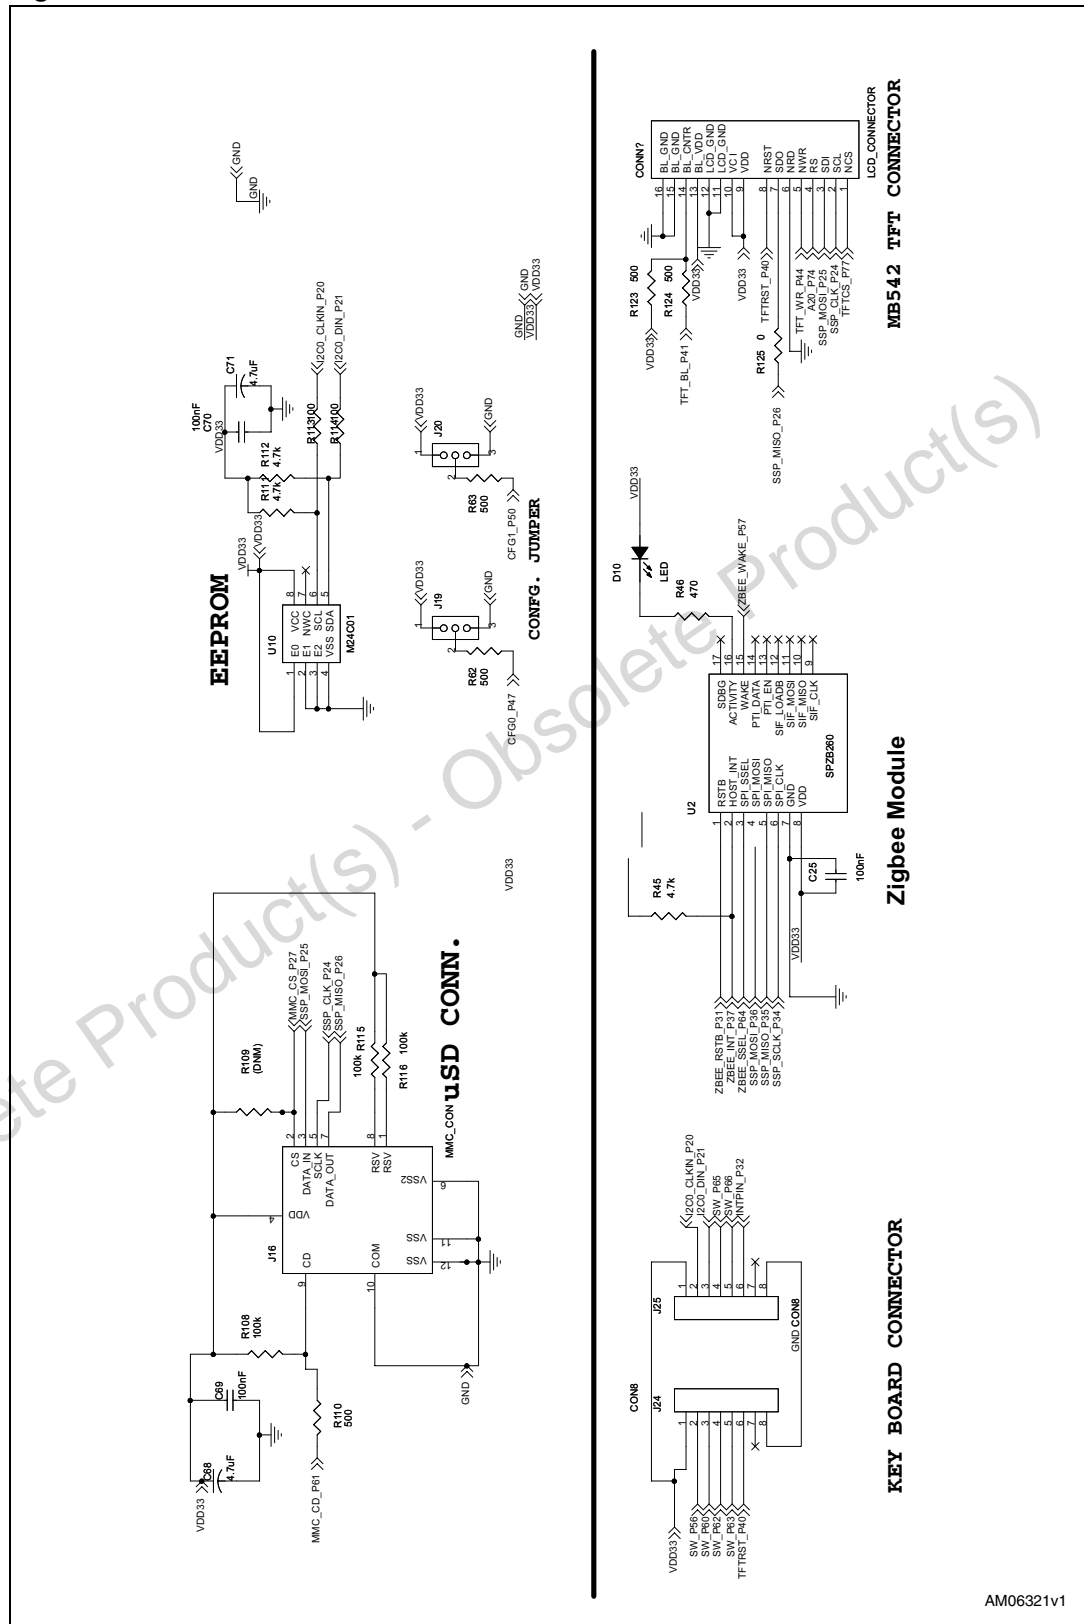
EEPROM

U10
E0 VCC
E1 NWC
E2 SCL
VSS SDA
M24C01
1 2 3 4 8 7 6 5
VDD33
R111 4.7k
R112 4.7k
100nF C70
VDD33
C71 4.7uF
R113 100
R114 100
I2C0_CLKIN_P20
I2C0_DIN_P21
GND
GND

J19
VDD33
GND
R62 500
CFG0_P47
J20
VDD33
GND
R63 500
CFG1_P50
CONFG. JUMPER

GND
VDD33
GND
VDD33

uSD CONN.

J16
CD
VDD
CS
DATA_IN
SCLK
DATA_OUT
RSV
RSV
VSS2
VSS
VSS
COM
MMC_CON
R109 (DNM)
MMC_CS_P27
SSP_MOSI_P25
SSP_CLK_P24
SSP_MISO_P26
R115 100k
R116 100k
R108 100k
R110 500
C69 100nF
C68 4.7uF
VDD33
MMC_CD_P61
GND
VDD33

KEY BOARD CONNECTOR

CON8
J24
VDD33
SW_P56
SW_P60
SW_P62
SW_P63
TFTRST_P40
J25
GND CON8
I2C0_CLKIN_P20
I2C0_DIN_P21
SW_P65
SW_P66
INTPIN_P32

Zigbee Module

U2
SPZB260
RSTB
HOST_INT
SPI_SSEL
SPI_MOSI
SPI_MISO
SPI_CLK
GND
VDD
SDBG
ACTIVITY
WAKE
PTI_DATA
PTI_EN
SIF_LOADB
SIF_MOSI
SIF_MISO
SIF_CLK
R45 4.7k
C25 100nF
VDD33
ZBEE_RSTB_P31
ZBEE_INT_P37
ZBEE_SSEL_P64
SSP_MOSI_P36
SSP_MISO_P35
SSP_SCLK_P34
D10 LED
R46 470
ZBEE_WAKE_P57
VDD33

MB542 TFT CONNECTOR

CONN?
LCD_CONNECTOR
BL_GND
BL_GND
BL_CNTR
BL_VDD
LCD_GND
LCD_GND
VCI
VDD
NRST
SDO
NRD
NWR
RS
SDI
SCL
NCS
R123 500
R124 500
VDD33
TFT_BL_P41
VDD33
VDD33
TFTRST_P40
R125 0
SSP_MISO_P26
TFT_WR_P44
A20_P74
SSP_MOSI_P25
SSP_CLK_P24
TFTCS_P77

AM06321v1